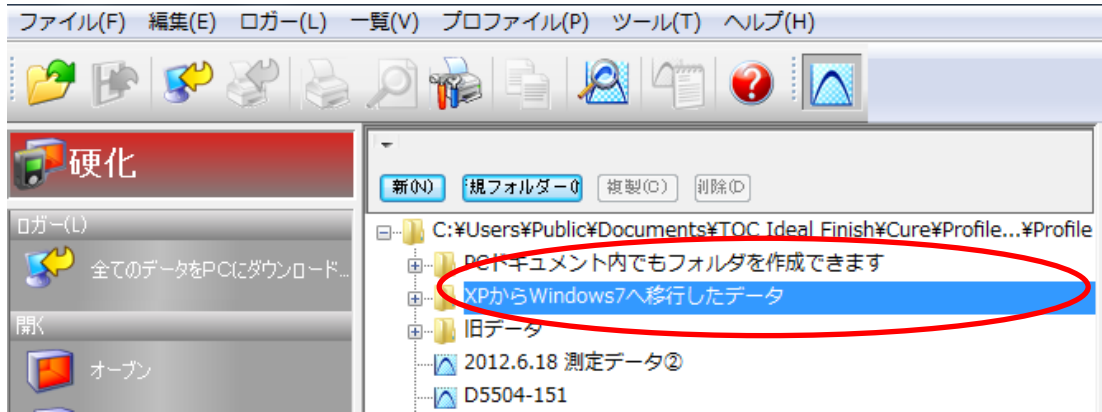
ファイル(F) 編集(E) ロガー(L) 一覧(V) プロファイル(P) ツール(T) ヘルプ(H)

硬化

ロガー(L)

全てのデータをPCにダウンロード...

開く

オープン

新(N) 規フォルダー(I) 複製(C) 削除(D)

C:¥Users¥Public¥Documents¥TOC Ideal Finish¥Cure¥Profile...¥Profile

PCドキュメント内でもフォルダを作成できます

XPからWindows7へ移行したデータ

旧データ

2012.6.18 測定データ②

D5504-151